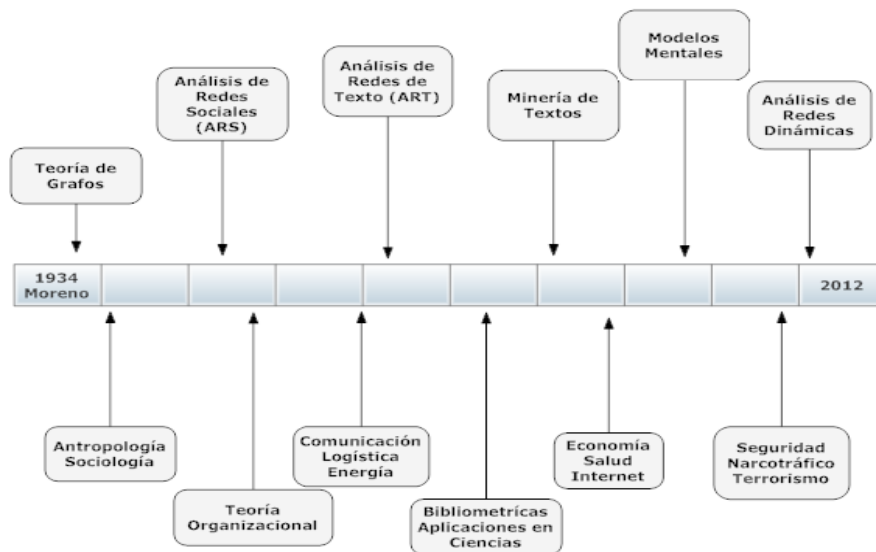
Teoría de Grafos

Análisis de Redes Sociales (ARS)

Análisis de Redes de Texto (ART)

Minería de Textos

Modelos Mentales

Análisis de Redes Dinámicas

1934 Moreno

2012

Antropología Sociología

Teoría Organizacional

Comunicación Logística Energía

Bibliometrícas Aplicaciones en Ciencias

Economía Salud Internet

Seguridad Narcotráfico Terrorismo